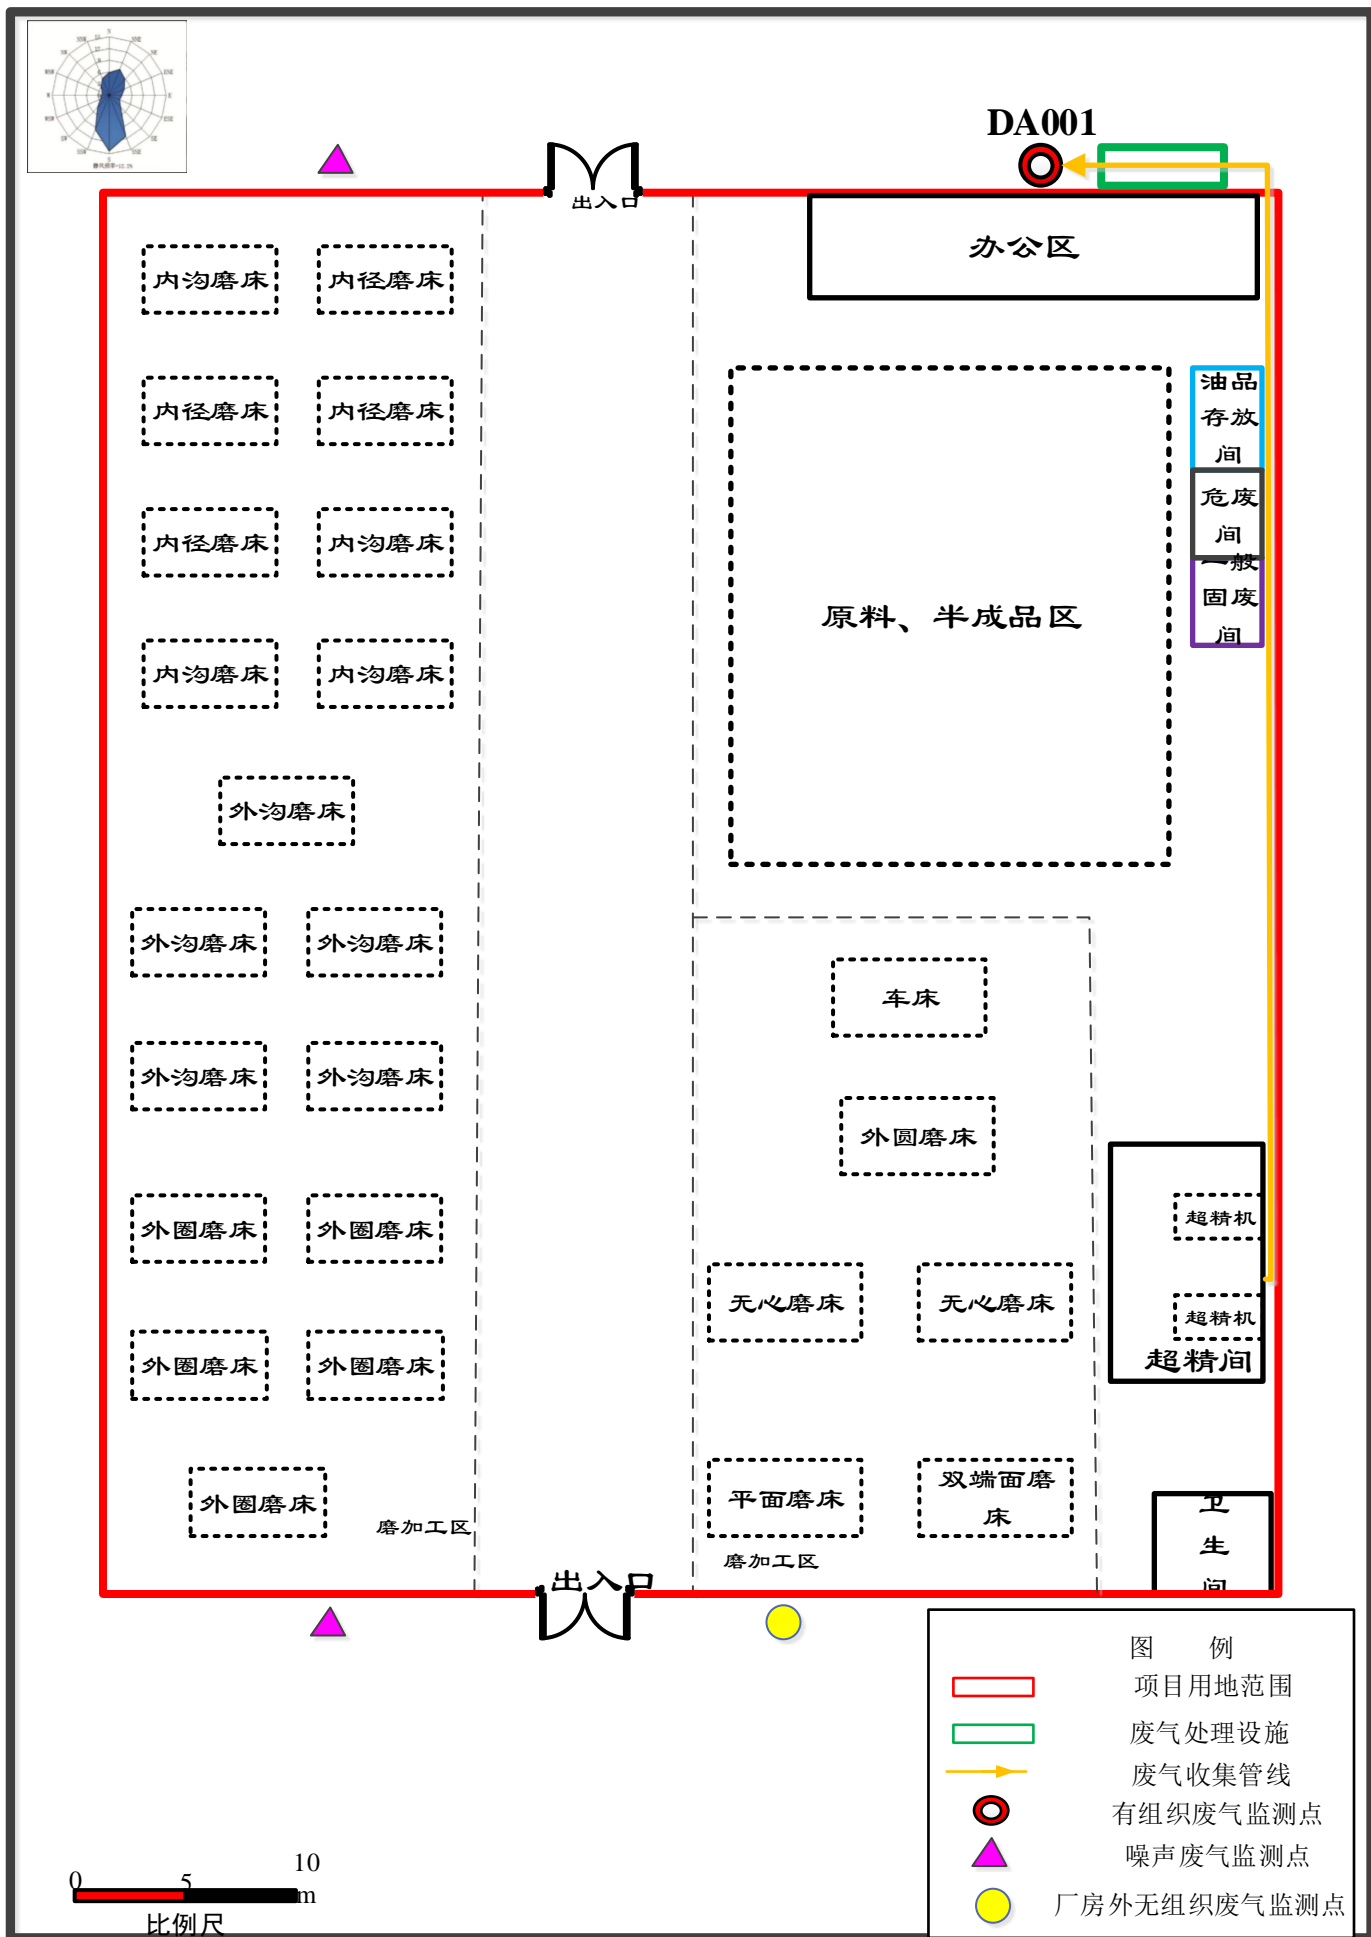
DA001

出入口

办公区

内沟磨床　内径磨床
内径磨床　内径磨床
内径磨床　内沟磨床
内沟磨床　内沟磨床
外沟磨床
外沟磨床　外沟磨床
外沟磨床　外沟磨床
外圈磨床　外圈磨床
外圈磨床　外圈磨床
外圈磨床
磨加工区

油品存放间
危废间
一般固废间

原料、半成品区

车床
外圆磨床
无心磨床　无心磨床
平面磨床　双端面磨床
磨加工区

超精机
超精机
超精间

卫生间

出入口

图　例
项目用地范围
废气处理设施
废气收集管线
有组织废气监测点
噪声废气监测点
厂房外无组织废气监测点

0　5　10
m
比例尺